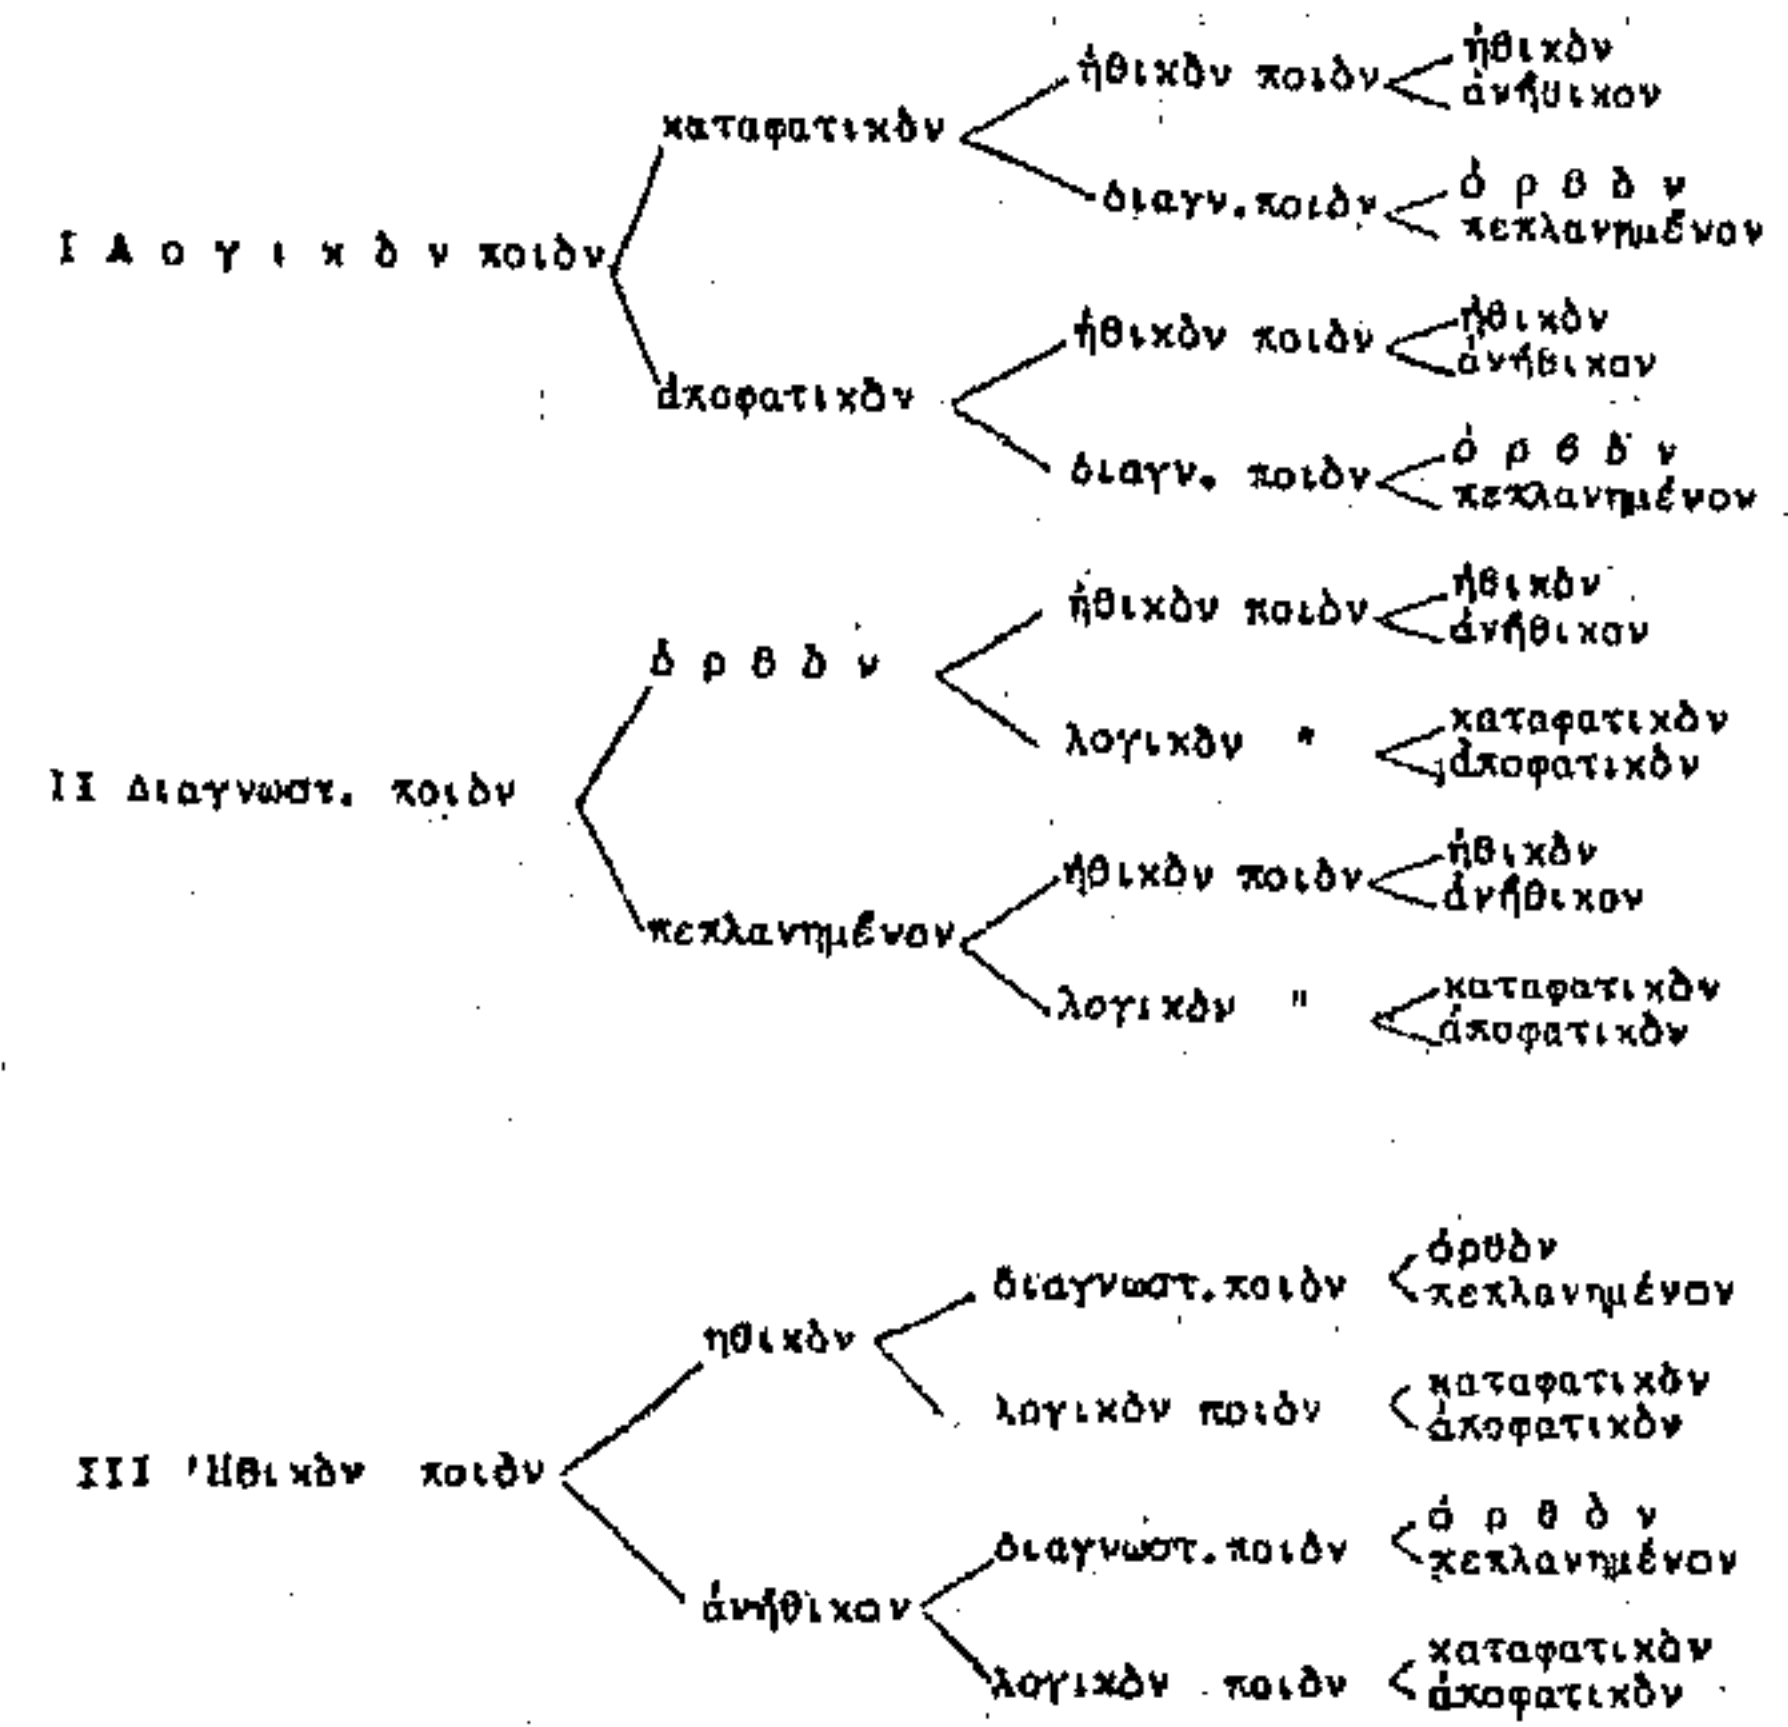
I Λογικὸν ποιὸν

καταφατικὸν

ἠθικὸν ποιὸν
ἠθικὸν
ἀνήθικον

διαγν. ποιὸν
ὀρθὸν
πεπλανημένον

ἀποφατικὸν

ἠθικὸν ποιὸν
ἠθικὸν
ἀνήθικον

διαγν. ποιὸν
ὀρθὸν
πεπλανημένον

II Διαγνωστ. ποιὸν

ὀρθὸν

ἠθικὸν ποιὸν
ἠθικὸν
ἀνήθικον

λογικὸν "
καταφατικὸν
ἀποφατικὸν

πεπλανημένον

ἠθικὸν ποιὸν
ἠθικὸν
ἀνήθικον

λογικὸν "
καταφατικὸν
ἀποφατικὸν

III 'Ηθικὸν ποιὸν

ηθικὸν

διαγνωστ. ποιὸν
ὀρθὸν
πεπλανημένον

λογικὸν ποιὸν
καταφατικὸν
ἀποφατικὸν

ἀνήθικον

διαγνωστ. ποιὸν
ὀρθὸν
πεπλανημένον

λογικὸν ποιὸν
καταφατικὸν
ἀποφατικὸν